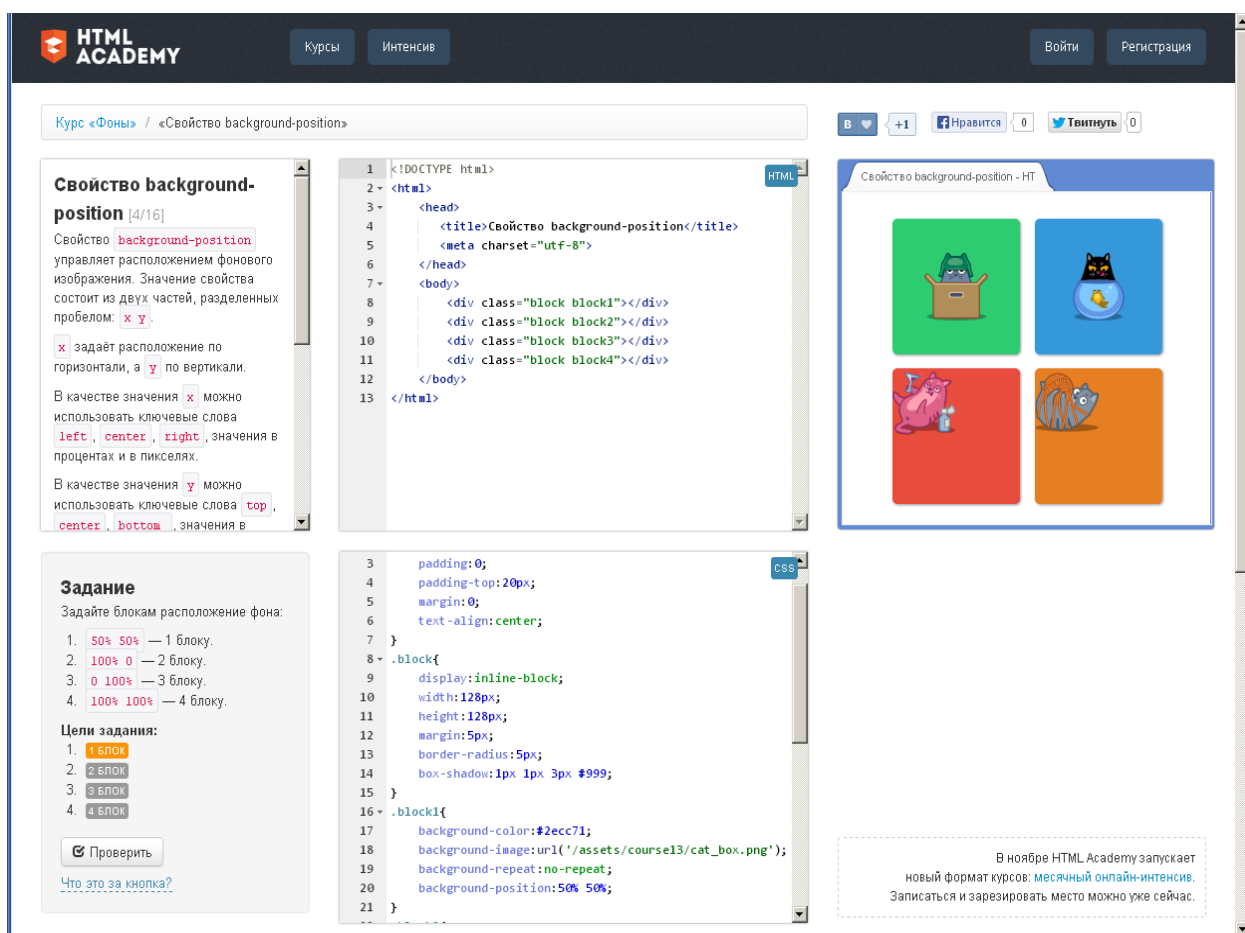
HTML ACADEMY

Курсы Интенсив

Войти Регистрация

Курс «Фоны» / «Свойство background-position»

В +1 Нравится 0 Твитнуть 0

Свойство background-position [4/16]

Свойство background-position управляет расположением фонового изображения. Значение свойства состоит из двух частей, разделенных пробелом: x y.

x задаёт расположение по горизонтали, а y по вертикали.

В качестве значения x можно использовать ключевые слова left, center, right, значения в процентах и в пикселях.

В качестве значения y можно использовать ключевые слова top, center, bottom, значения в

HTML

```
1 <!DOCTYPE html>
2 <html>
3 <head>
4 <title>Свойство background-position</title>
5 <meta charset="utf-8">
6 </head>
7 <body>
8 <div class="block block1"></div>
9 <div class="block block2"></div>
10 <div class="block block3"></div>
11 <div class="block block4"></div>
12 </body>
13 </html>
```

Свойство background-position - HT

Задание

Задайте блокам расположение фона:

1. 50% 50% — 1 блоку.
2. 100% 0 — 2 блоку.
3. 0 100% — 3 блоку.
4. 100% 100% — 4 блоку.

Цели задания:

1. 1 БЛОК
2. 2 БЛОК
3. 3 БЛОК
4. 4 БЛОК

Проверить

Что это за кнопка?

CSS

```
3 padding:0;
4 padding-top:20px;
5 margin:0;
6 text-align:center;
7 }
8 .block{
9 display:inline-block;
10 width:128px;
11 height:128px;
12 margin:5px;
13 border-radius:5px;
14 box-shadow:1px 1px 3px #999;
15 }
16 .block1{
17 background-color:#2ecc71;
18 background-image:url('/assets/course13/cat_box.png');
19 background-repeat:no-repeat;
20 background-position:50% 50%;
21 }
```

В ноябре HTML Academy запускает новый формат курсов: месячный онлайн-интенсив. Записаться и зарезировать место можно уже сейчас.